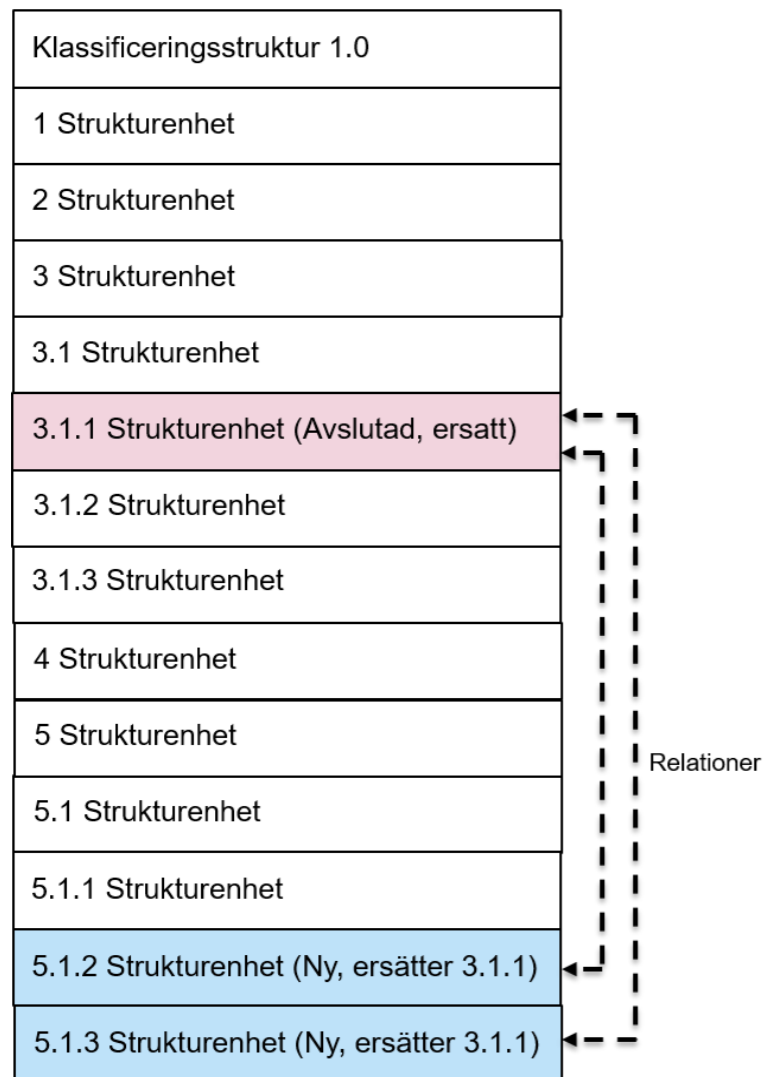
Klassificeringsstruktur 1.0

1 Strukturenhet

2 Strukturenhet

3 Strukturenhet

3.1 Strukturenhet

3.1.1 Strukturenhet (Avslutad, ersatt)

3.1.2 Strukturenhet

3.1.3 Strukturenhet

4 Strukturenhet

5 Strukturenhet

5.1 Strukturenhet

5.1.1 Strukturenhet

5.1.2 Strukturenhet (Ny, ersätter 3.1.1)

5.1.3 Strukturenhet (Ny, ersätter 3.1.1)

Relationer